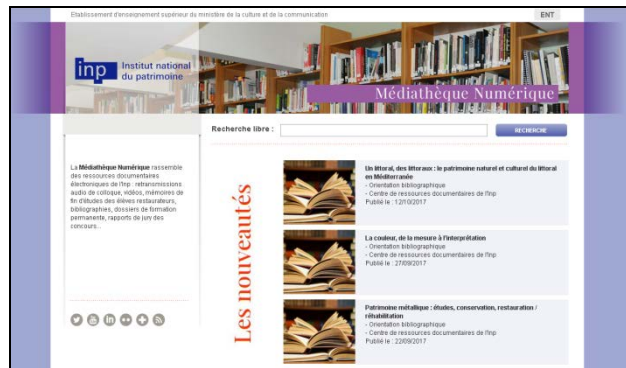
Etablissement d'enseignement supérieur du ministère de la culture et de la communication

ENT

inp Institut national du patrimoine

Médiathèque Numérique

Recherche libre :

RECHERCHE

La Médiathèque Numérique rassemble des ressources documentaires électroniques de l'Inp : retransmissions audio de colloque, vidéos, mémoires de fin d'études des élèves restaurateurs, bibliographies, dossiers de formation permanente, rapports de jury des concours...

Les nouveautés

Un littoral, des littoraux : le patrimoine naturel et culturel du littoral en Méditerranée
- Orientation bibliographique
- Centre de ressources documentaires de l'Inp
Publié le : 12/10/2017

La couleur, de la mesure à l'interprétation
- Orientation bibliographique
- Centre de ressources documentaires de l'Inp
Publié le : 27/09/2017

Patrimoine métallique : études, conservation, restauration / réhabilitation
- Orientation bibliographique
- Centre de ressources documentaires de l'Inp
Publié le : 22/09/2017